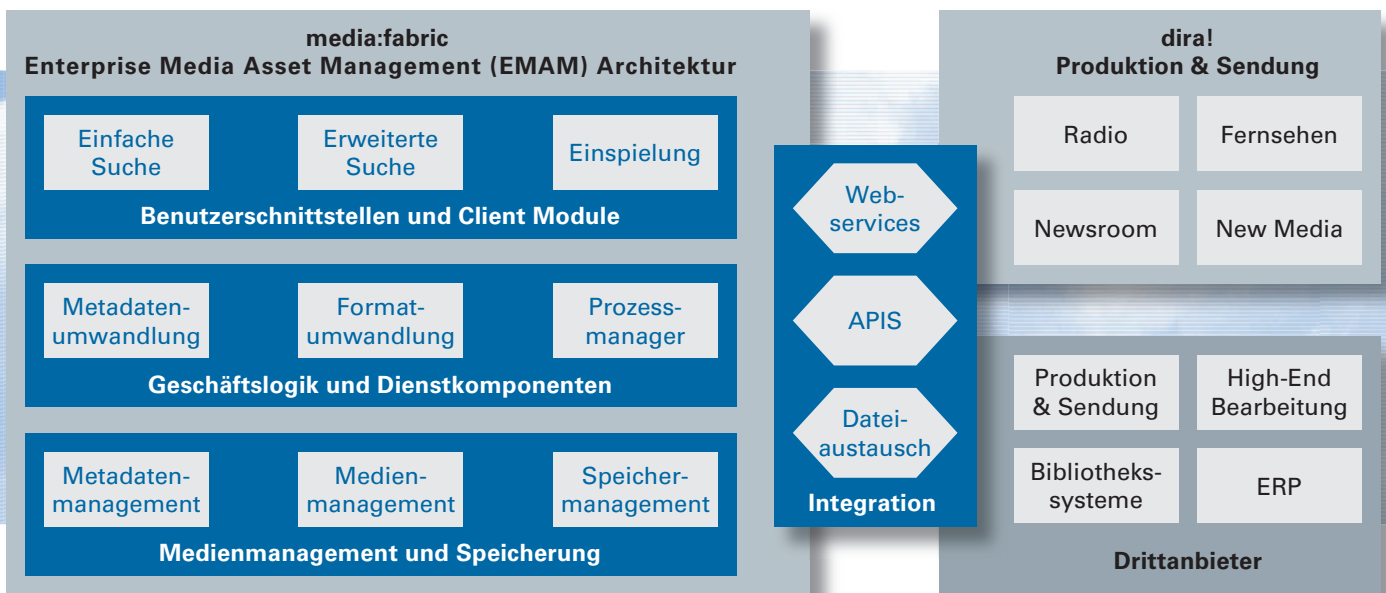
media:fabric
Enterprise Media Asset Management (EMAM) Architektur

Einfache Suche

Erweiterte Suche

Einspielung

Benutzerschnittstellen und Client Module

Metadatenumwandlung

Formatumwandlung

Prozessmanager

Geschäftslogik und Dienstkomponenten

Metadatenmanagement

Medienmanagement

Speichermanagement

Medienmanagement und Speicherung

Webservices

APIS

Dateiaustausch

Integration

dira!
Produktion & Sendung

Radio

Fernsehen

Newsroom

New Media

Produktion & Sendung

High-End Bearbeitung

Bibliothekssysteme

ERP

Drittanbieter